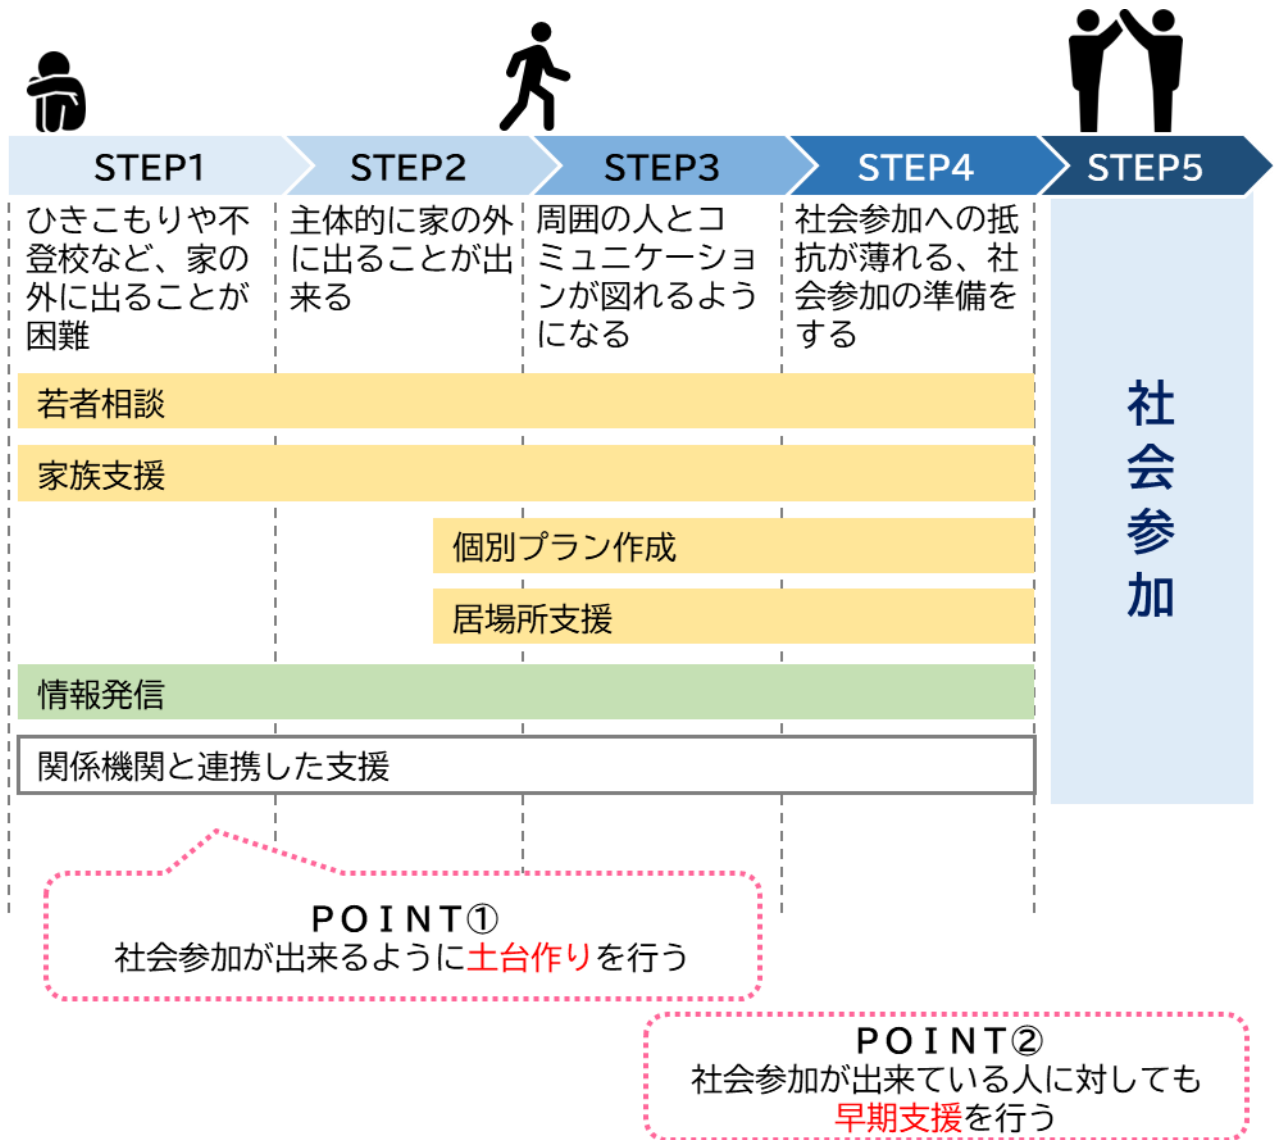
STEP1
ひきこもりや不登校など、家の外に出ることが困難

STEP2
主体的に家の外に出ることが出来る

STEP3
周囲の人とコミュニケーションが図れるようになる

STEP4
社会参加への抵抗が薄れる、社会参加の準備をする

STEP5
社会参加

若者相談

家族支援

個別プラン作成

居場所支援

情報発信

関係機関と連携した支援

POINT①
社会参加が出来るように土台作りを行う

POINT②
社会参加が出来ている人に対しても早期支援を行う